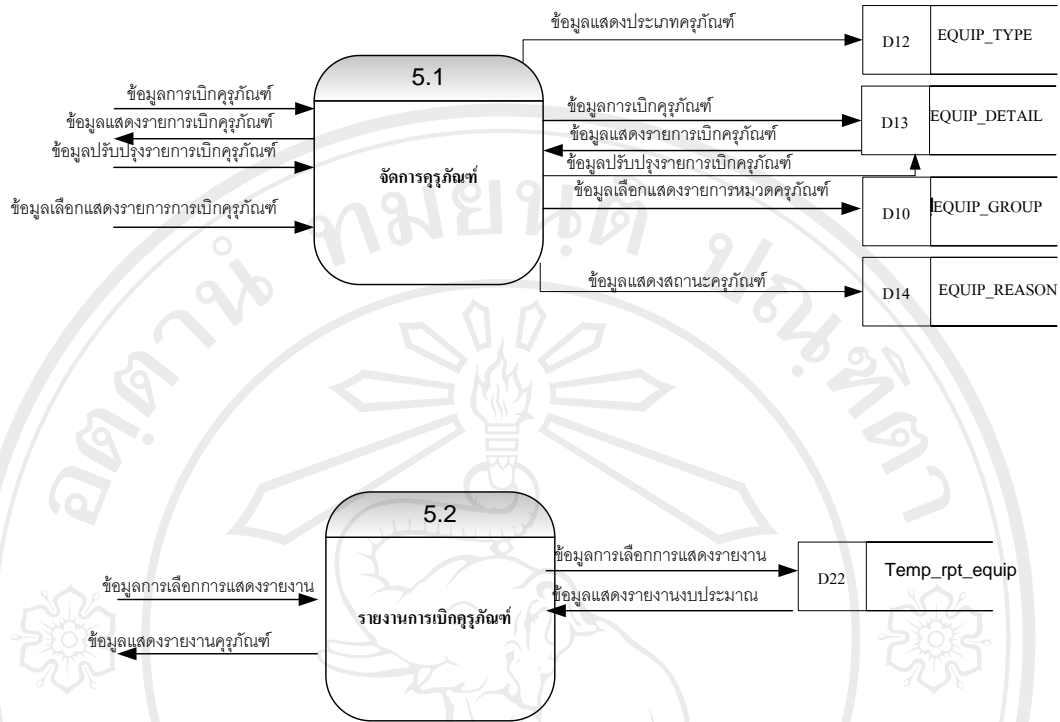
ข้อมูลแสดงประเภทครุภัณฑ์

D12 EQUIP_TYPE

5.1

ข้อมูลการเบิกครุภัณฑ์
ข้อมูลแสดงรายการเบิกครุภัณฑ์
ข้อมูลปรับปรุงรายการเบิกครุภัณฑ์
ข้อมูลเลือกแสดงรายการการเบิกครุภัณฑ์

จัดการครุภัณฑ์

ข้อมูลการเบิกครุภัณฑ์
ข้อมูลแสดงรายการเบิกครุภัณฑ์
ข้อมูลปรับปรุงรายการเบิกครุภัณฑ์
ข้อมูลเลือกแสดงรายการหมวดครุภัณฑ์

D13 EQUIP_DETAIL

D10 EQUIP_GROUP

ข้อมูลแสดงสถานะครุภัณฑ์

D14 EQUIP_REASON

5.2

ข้อมูลการเลือกการแสดงรายงาน
ข้อมูลแสดงรายงานครุภัณฑ์

รายงานการเบิกครุภัณฑ์

ข้อมูลการเลือกการแสดงรายงาน
ข้อมูลแสดงรายงานงบประมาณ

D22 Temp_rpt_equip